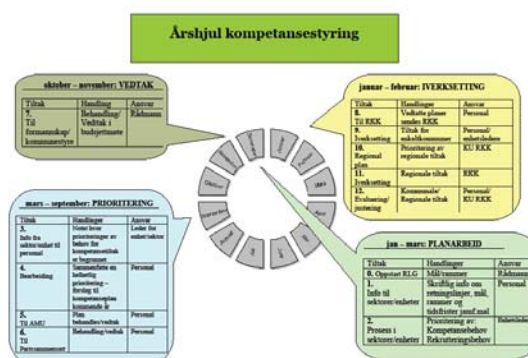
Årshjul kompetansestyring

oktober – november: VEDTAK

| Tiltak | Handling | Ansvar |
|---|---|---|
| 7. Til formannskap/ kommunestyre | Behandling/ Vedtak i budsjettmøte | Rådmann |

januar – februar: IVERKSETTING

| Tiltak | Handlinger | Ansvar |
|---|---|---|
| 8. Til RKK | Vedtatte planer sendes RKK | Personal |
| 9. Iverksetting | Tiltak for enkeltkommuner | Personal/ enhetsleder |
| 10. Regional plan | Prioritering av regionale tiltak | KU RKK |
| 11. Iverksetting | Regionale tiltak | RKK |
| 12. Evaluering/ justering | Kommunale/ Regionale tiltak | Personal/ KU RKK |

mars – september: PRIORITERING

| Tiltak | Handlinger | Ansvar |
|---|---|---|
| 3. Info fra sektor/enhet til personal | Notat hvor prioriteringer av behov for kompetansetiltak er begrunnet | Leder for enhet/sektor |
| 4. Bearbeiding | Sammenfatte en helhetlig prioritering – forslag til kompetanseplan kommende år | Personal |
| 5. Til AMU | Plan behandles/vedtak | Personal |
| 6. Til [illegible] | Behandling/vedtak | Personal |

jan – mars: PLANARBEID

| Tiltak | Handlinger | Ansvar |
|---|---|---|
| 0. Oppstart KLG | Mål/rammer | Rådmann |
| 1. Info til sektorer/enheter | Skriftlig info om retningslinjer, mål, rammer og tidsfrister jamf.mal | Personal |
| 2. Prosess i sektorer/enheter | Prioritering av: Kompetansebehov Rekrutteringsbehov | Enhetsleder |